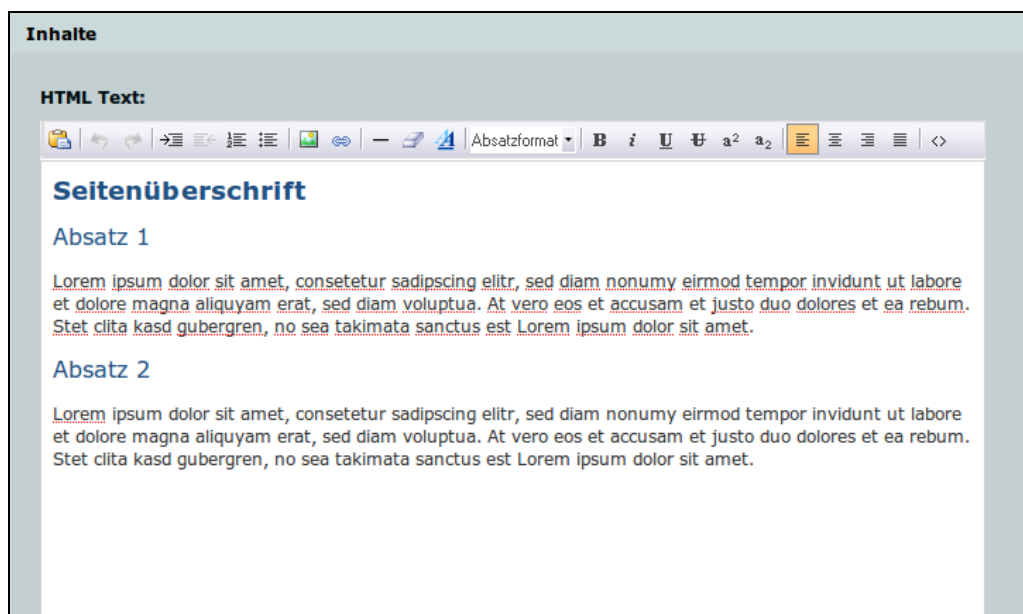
Inhalte

HTML Text:

Absatzformat B i U a² a₂

Seitenüberschrift

Absatz 1

Lorem ipsum dolor sit amet, consetetur sadipscing elitr, sed diam nonumy eirmod tempor invidunt ut labore et dolore magna aliquyam erat, sed diam voluptua. At vero eos et accusam et justo duo dolores et ea rebum. Stet clita kasd gubergren, no sea takimata sanctus est Lorem ipsum dolor sit amet.

Absatz 2

Lorem ipsum dolor sit amet, consetetur sadipscing elitr, sed diam nonumy eirmod tempor invidunt ut labore et dolore magna aliquyam erat, sed diam voluptua. At vero eos et accusam et justo duo dolores et ea rebum. Stet clita kasd gubergren, no sea takimata sanctus est Lorem ipsum dolor sit amet.